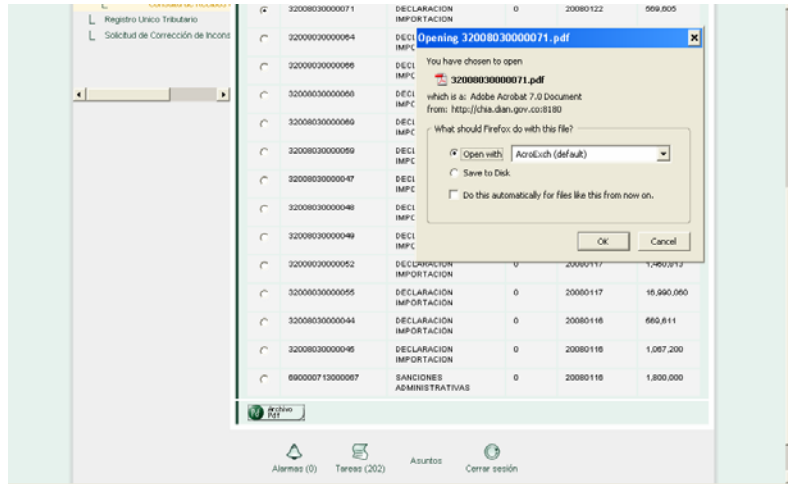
Consulta de Recibos
Registro Unico Tributario
Solicitud de Corrección de Incons

| | | | | | |
|---|---|---|---|---|---|
| | 32008030000071 | DECLARACION IMPORTACION | 0 | 20080122 | 669,605 |
| | 32008030000064 | DECL IMPC | | | |
| | 32008030000066 | DECL IMPC | | | |
| | 32008030000068 | DECL IMPC | | | |
| | 32008030000069 | DECL IMPC | | | |
| | 32008030000059 | DECL IMPC | | | |
| | 32008030000047 | DECL IMPC | | | |
| | 32008030000048 | DECL IMPC | | | |
| | 32008030000049 | DECL IMPC | | | |
| | 32008030000052 | DECLARACION IMPORTACION | 0 | 20080117 | 1,480,913 |
| | 32008030000055 | DECLARACION IMPORTACION | 0 | 20080117 | 16,990,060 |
| | 32008030000044 | DECLARACION IMPORTACION | 0 | 20080116 | 660,611 |
| | 32008030000045 | DECLARACION IMPORTACION | 0 | 20080116 | 1,067,200 |
| | 690000713000067 | SANCIONES ADMINISTRATIVAS | 0 | 20080116 | 1,800,000 |

Opening 32008030000071.pdf
You have chosen to open
32008030000071.pdf
which is a: Adobe Acrobat 7.0 Document
from: http://chia.dian.gov.co:8180
What should Firefox do with this file?
Open with AcroExch (default)
Save to Disk
Do this automatically for files like this from now on.
OK Cancel

Archivo Pdf

Alarmas (0) Tareas (202) Asuntos Cerrar sesión